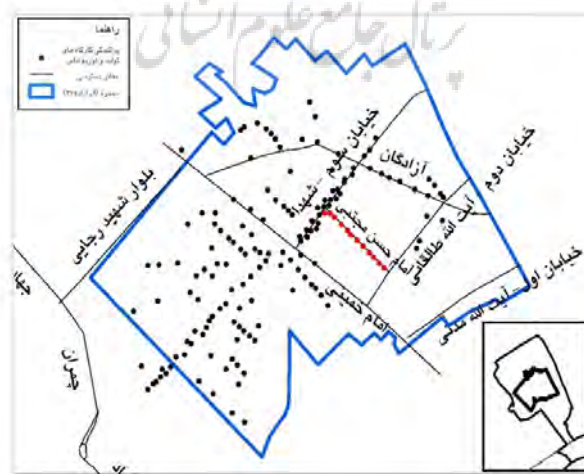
راهنما
پراکنش کارگاه‌های
تولید وتوزیع‌ آهن
معابر
محدوده کارگاه (؟)
پرتال جامع علوم انسانی
بلوار شهید رجایی
خیابان سوم شهدا
آزادگان
خیابان دوم
آیت الله طالقانی
حسن مجتبی
امام خمینی
خیابان اول آیت الله مدنی
چمران
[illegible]